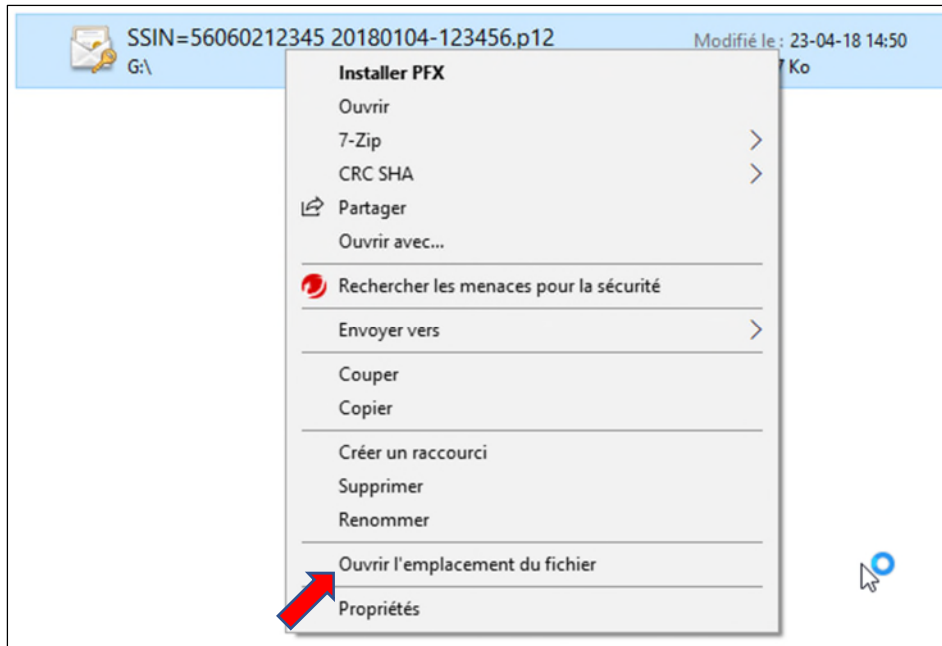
SSIN=56060212345 20180104-123456.p12
G:\

Modifié le : 23-04-18 14:50
7 Ko

Installer PFX
Ouvrir
7-Zip
CRC SHA
Partager
Ouvrir avec...
Rechercher les menaces pour la sécurité
Envoyer vers
Couper
Copier
Créer un raccourci
Supprimer
Renommer
Ouvrir l'emplacement du fichier
Propriétés